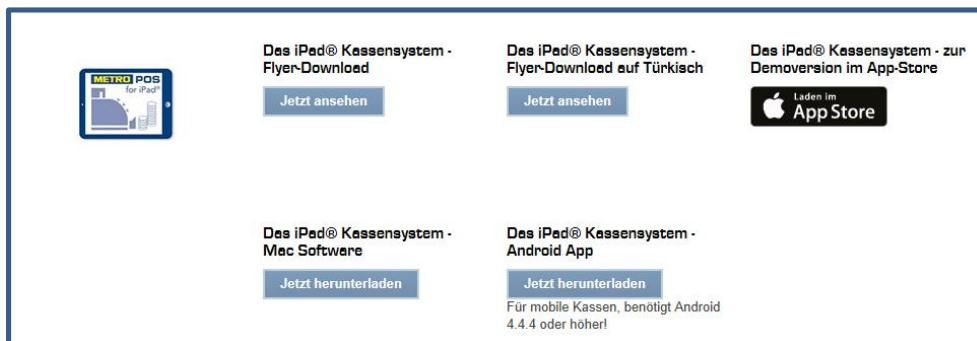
METRO POS
for iPad®

Das iPad® Kassensystem - Flyer-Download

Jetzt ansehen

Das iPad® Kassensystem - Flyer-Download auf Türkisch

Jetzt ansehen

Das iPad® Kassensystem - zur Demoversion im App-Store

Laden im
App Store

Das iPad® Kassensystem - Mac Software

Jetzt herunterladen

Das iPad® Kassensystem - Android App

Jetzt herunterladen

Für mobile Kassen, benötigt Android 4.4.4 oder höher!